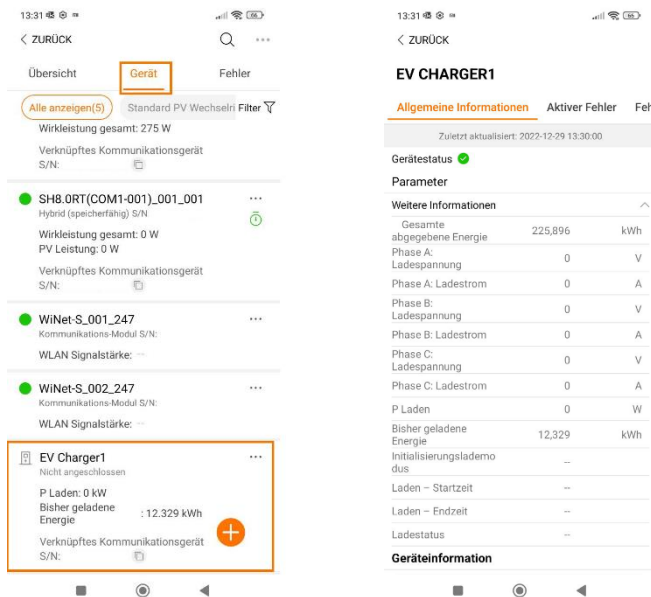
13:31

< ZURÜCK

Übersicht | Gerät | Fehler

Alle anzeigen(5) | Standard PV Wechselri | Filter

Wirkleistung gesamt: 275 W

Verknüpftes Kommunikationsgerät S/N:

SH8.0RT(COM1-001)_001_001
Hybrid (speicherfähig) S/N
Wirkleistung gesamt: 0 W
PV Leistung: 0 W
Verknüpftes Kommunikationsgerät S/N:

WiNet-S_001_247
Kommunikations-Modul S/N:
WLAN Signalstärke: --

WiNet-S_002_247
Kommunikations-Modul S/N:
WLAN Signalstärke: --

EV Charger1
Nicht angeschlossen
P Laden: 0 kW
Bisher geladene Energie : 12.329 kWh
Verknüpftes Kommunikationsgerät S/N:

13:31

< ZURÜCK

EV CHARGER1

Allgemeine Informationen | Aktiver Fehler | Feh

Zuletzt aktualisiert: 2022-12-29 13:30:00

Gerätestatus

Parameter

Weitere Informationen

| | | |
|---|---|---|
| Gesamte abgegebene Energie | 225,896 | kWh |
| Phase A: Ladespannung | 0 | V |
| Phase A: Ladestrom | 0 | A |
| Phase B: Ladespannung | 0 | V |
| Phase B: Ladestrom | 0 | A |
| Phase C: Ladespannung | 0 | V |
| Phase C: Ladestrom | 0 | A |
| P Laden | 0 | W |
| Bisher geladene Energie | 12,329 | kWh |
| Initialisierungslademodus | -- | |
| Laden – Startzeit | -- | |
| Laden – Endzeit | -- | |
| Ladestatus | -- | |

Geräteinformation